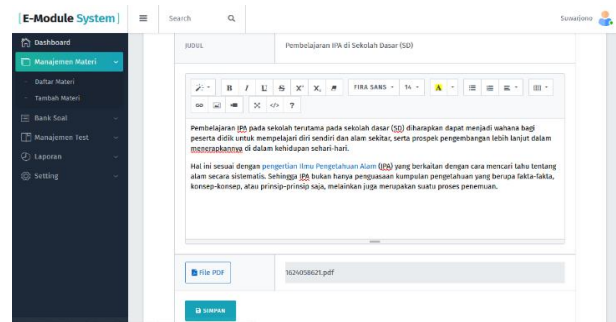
E-Module System

Search

Suwatjono

Dashboard

Manajemen Materi

Daftar Materi

Tambah Materi

Bank Soal

Manajemen Test

Laporan

Setting

JUDUL

Pembelajaran IPA di Sekolah Dasar (SD)

B I U S X X FIRA SANS 14 A ?

Pembelajaran IPA pada sekolah terutama pada sekolah dasar (SD) diharapkan dapat menjadi wahana bagi peserta didik untuk mempelajari diri sendiri dan alam sekitar, serta prospek pengembangan lebih lanjut dalam menerapkannya di dalam kehidupan sehari-hari.

Hal ini sesuai dengan pengertian Ilmu Pengetahuan Alam (IPA) yang berkaitan dengan cara mencari tahu tentang alam secara sistematis. Sehingga IPA bukan hanya penguasaan kumpulan pengetahuan yang berupa fakta-fakta, konsep-konsep, atau prinsip-prinsip saja, melainkan juga merupakan suatu proses penemuan.

File PDF

1624058621.pdf

SIMPAN